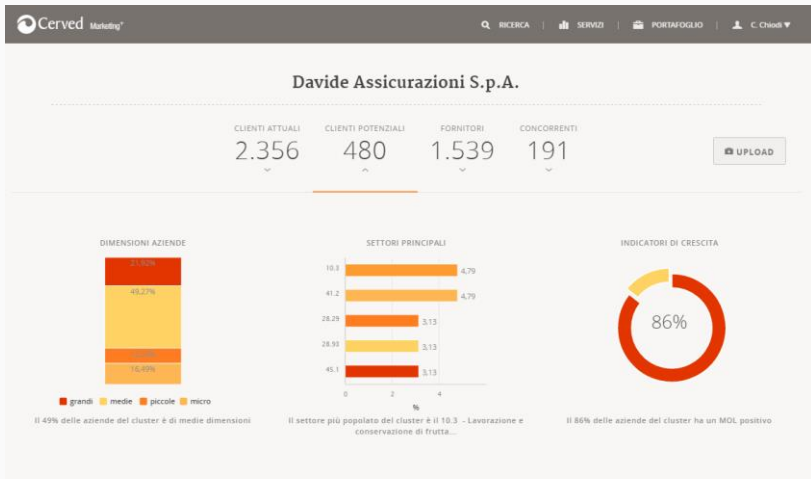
Cerved Marketing°

RICERCA | SERVIZI | PORTAFOGLIO | C. Chiodi

Davide Assicurazioni S.p.A.

CLIENTI ATTUALI
2.356

CLIENTI POTENZIALI
480

FORNITORI
1.539

CONCORRENTI
191

UPLOAD

DIMENSIONI AZIENDE

21,92%
49,27%
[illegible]
16,49%

grandi medie piccole micro

Il 49% delle aziende del cluster è di medie dimensioni

SETTORI PRINCIPALI

10.3 4,79
41.2 4,79
28.29 3,13
28.93 3,13
45.1 3,13

0 2 4
%

Il settore più popolato del cluster è il 10.3 - Lavorazione e conservazione di frutta...

INDICATORI DI CRESCITA

86%

Il 86% delle aziende del cluster ha un MOL positivo